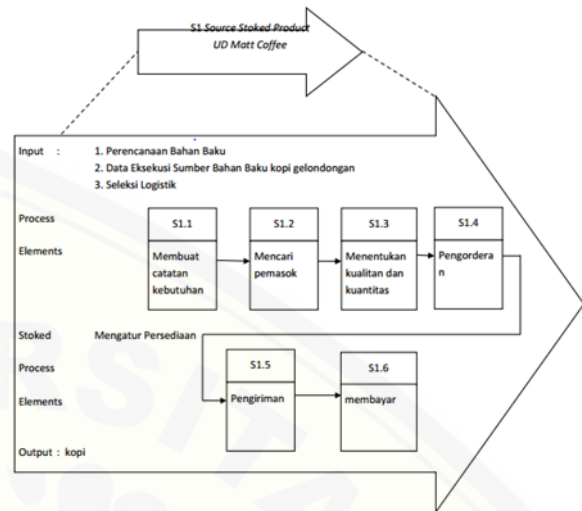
S1 Source Stoked Product
UD Matt Coffee

Input : 1. Perencanaan Bahan Baku
2. Data Eksekusi Sumber Bahan Baku kopi gelondongan
3. Seleksi Logistik

Process

Elements

S1.1
Membuat catatan kebutuhan

S1.2
Mencari pemasok

S1.3
Menentukan kualitan dan kuantitas

S1.4
Pengorderan

Stoked Mengatur Persediaan

Process

Elements

S1.5
Pengiriman

S1.6
membayar

Output : kopi